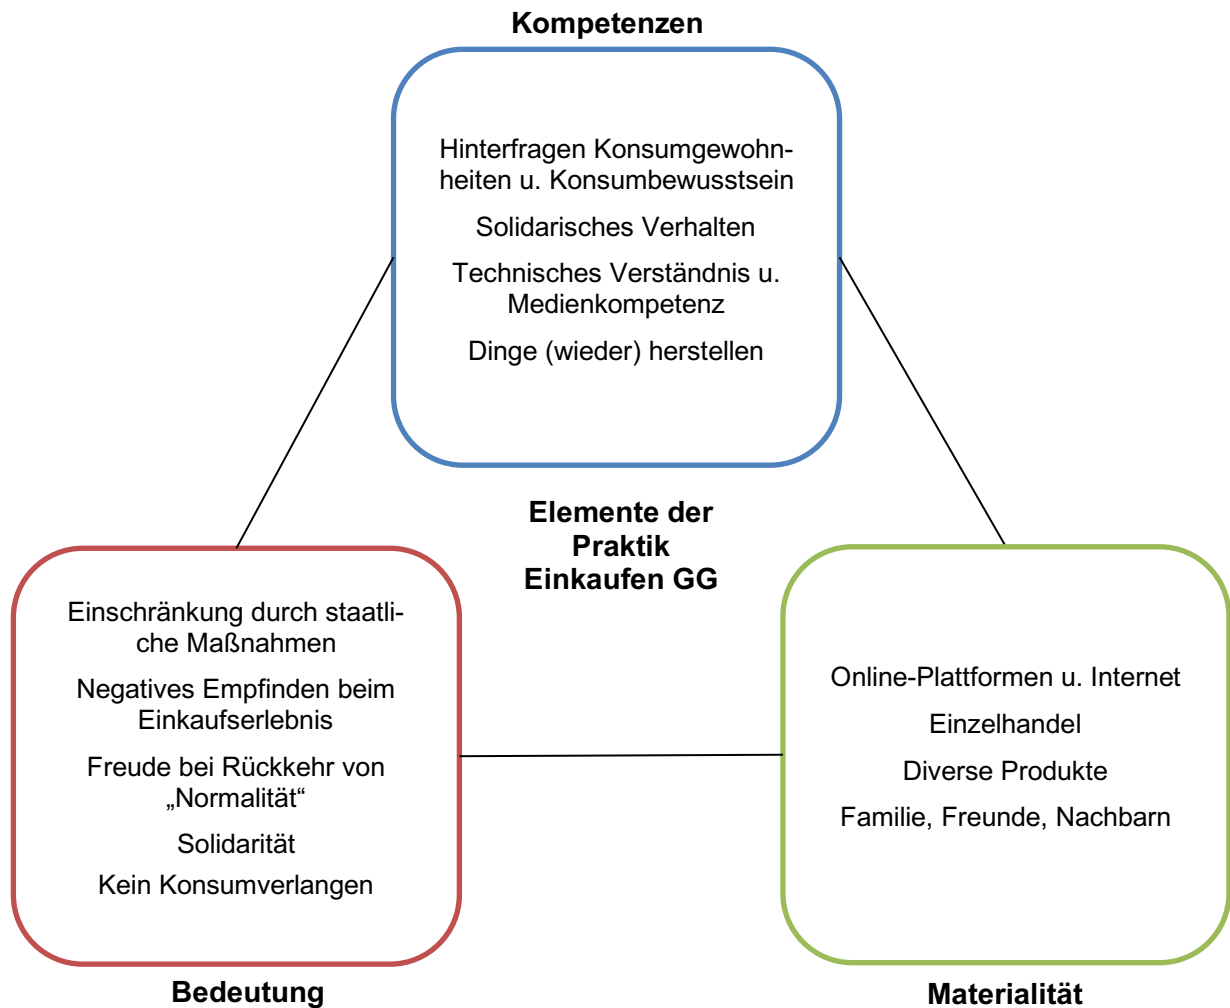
**Kompetenzen**

Hinterfragen Konsumgewohnheiten u. Konsumbewusstsein

Solidarisches Verhalten

Technisches Verständnis u. Medienkompetenz

Dinge (wieder) herstellen

**Elemente der Praktik Einkaufen GG**

Einschränkung durch staatliche Maßnahmen

Negatives Empfinden beim Einkaufserlebnis

Freude bei Rückkehr von „Normalität“

Solidarität

Kein Konsumverlangen

**Bedeutung**

Online-Plattformen u. Internet

Einzelhandel

Diverse Produkte

Familie, Freunde, Nachbarn

**Materialität**